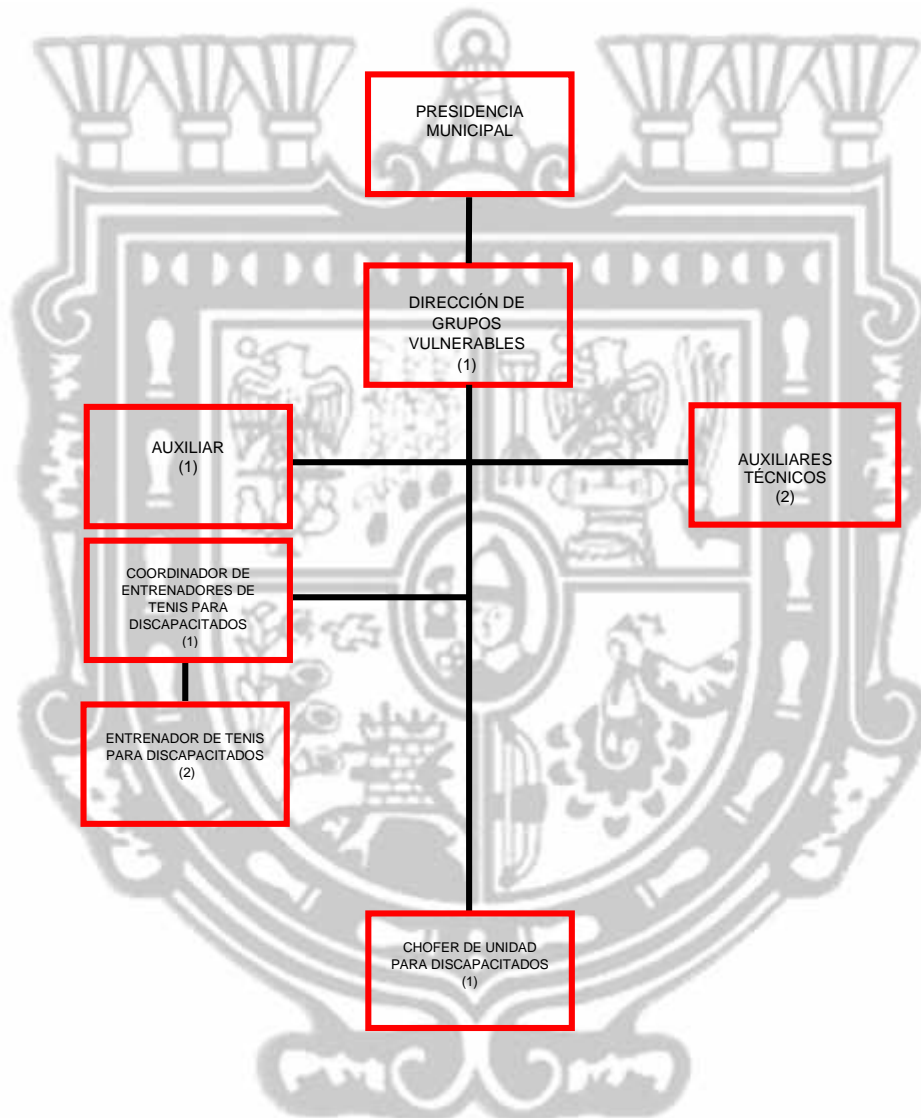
PRESIDENCIA MUNICIPAL

DIRECCIÓN DE GRUPOS VULNERABLES
(1)

AUXILIAR
(1)

AUXILIARES TÉCNICOS
(2)

COORDINADOR DE ENTRENADORES DE TENIS PARA DISCAPACITADOS
(1)

ENTRENADOR DE TENIS PARA DISCAPACITADOS
(2)

CHOFER DE UNIDAD PARA DISCAPACITADOS
(1)